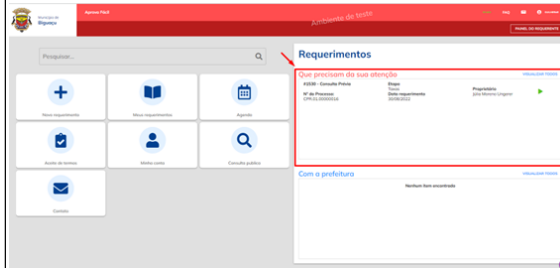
Município de Biguaçu

Aprova Fácil

Ambiente de teste

PAINEL DO REQUERENTE

Pesquisar...

Novo requerimento

Meus requerimentos

Agenda

Aceite de termos

Minha conta

Consulta pública

Contato

Requerimentos

Que precisam da sua atenção

visualizar todos

E1030 - Consulta Prévia

Etapa

Taxas

Proprietário

Nº de Processo

CPR.01.00000018

Data requerimento

30/08/2022

Júlia Moreira Linguini

Com a prefeitura

visualizar todos

Nenhum item encontrado